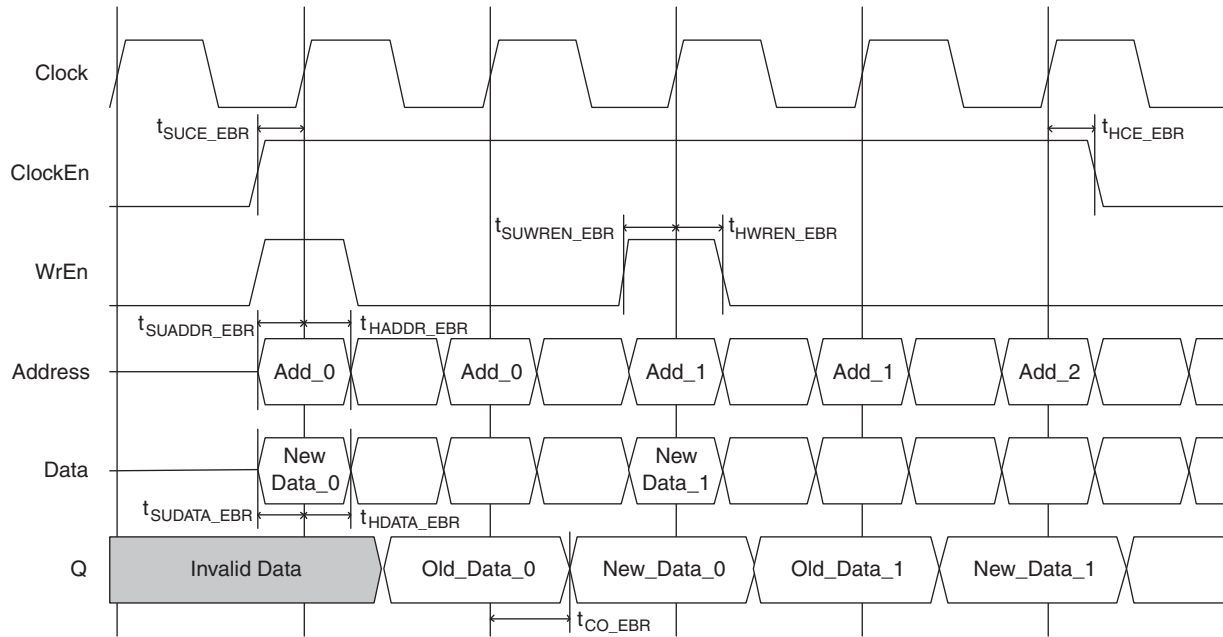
Clock

$t_{SUCE\_EBR}$

$t_{HCE\_EBR}$

ClockEn

$t_{SUWREN\_EBR}$

$t_{HWREN\_EBR}$

WrEn

$t_{SUADDR\_EBR}$

$t_{HADDR\_EBR}$

Address

Add_0

Add_0

Add_1

Add_1

Add_2

Data

New Data_0

New Data_1

$t_{SUDATA\_EBR}$

$t_{HDATA\_EBR}$

Q

Invalid Data

Old_Data_0

New_Data_0

Old_Data_1

New_Data_1

$t_{CO\_EBR}$